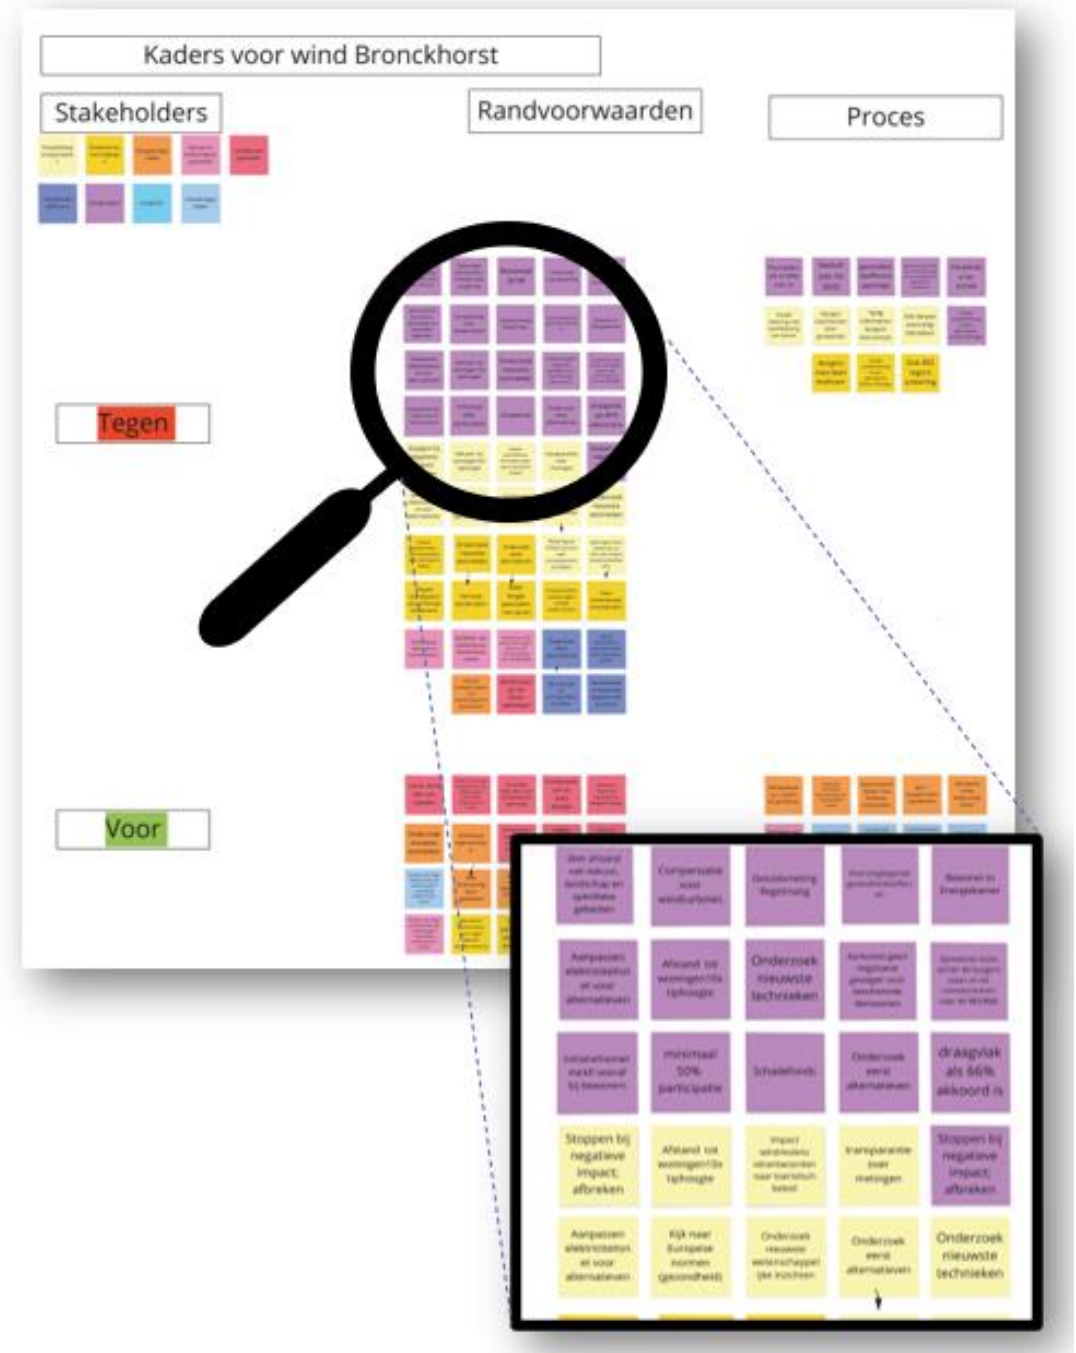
Kaders voor wind Bronckhorst

Stakeholders

Randvoorwaarden

Proces

Tegen

Voor

Een afstand van natuur, landschap en specifieke gebieden

Compensatie voor windturbines

Geluidsnorm Regelmatig

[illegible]

Bewoner in Energiekamer

Aanpassen elektriciteitsnet voor alternatieven

Afstand tot woningen 10x tiphoogte

Onderzoek nieuwste technieken

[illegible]

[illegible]

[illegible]

minimaal 50% participatie

Schadefonds

Onderzoek eerst alternatieven

draagvlak als 66% akkoord is

Stoppen bij negatieve impact; afbreken

Afstand tot woningen 10x tiphoogte

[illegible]

transparantie over metingen

Stoppen bij negatieve impact; afbreken

Aanpassen elektriciteitsnet voor alternatieven

Kijk naar Europese normen (gezondheid)

Onderzoek nieuwste wetenschappelijke inzichten

Onderzoek eerst alternatieven

Onderzoek nieuwste technieken